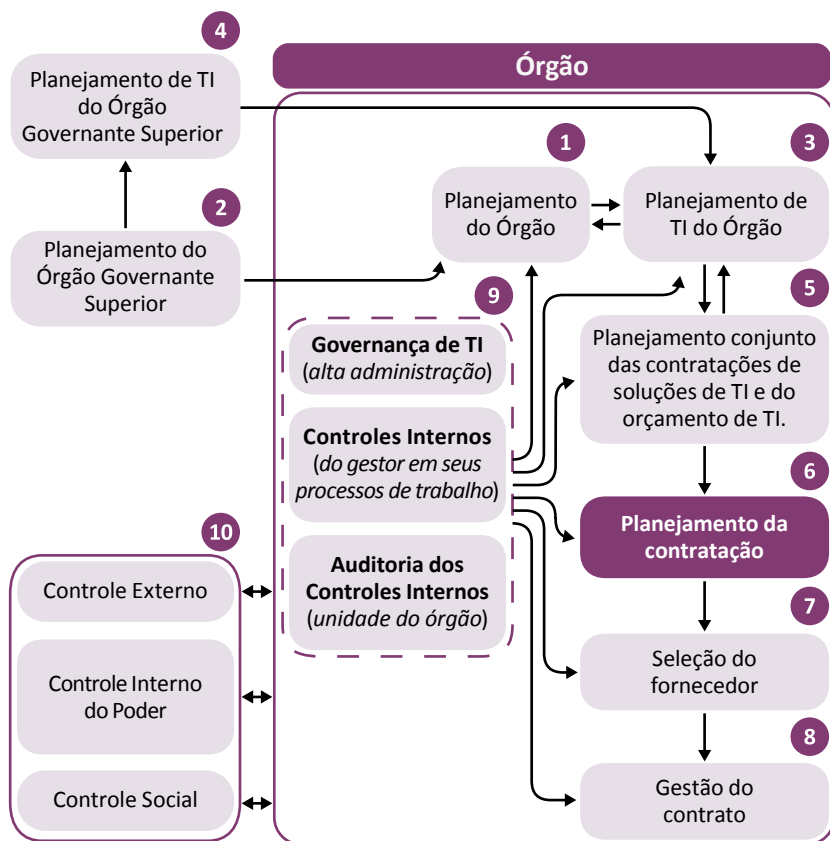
4

Planejamento de TI do Órgão Governante Superior

Órgão

1

Planejamento do Órgão

3

Planejamento de TI do Órgão

2

Planejamento do Órgão Governante Superior

9

5

Governança de TI (*alta administração*)

Planejamento conjunto das contratações de soluções de TI e do orçamento de TI.

Controles Internos (*do gestor em seus processos de trabalho*)

6

Planejamento da contratação

10

Auditoria dos Controles Internos (*unidade do órgão*)

Controle Externo

7

Seleção do fornecedor

Controle Interno do Poder

8

Controle Social

Gestão do contrato